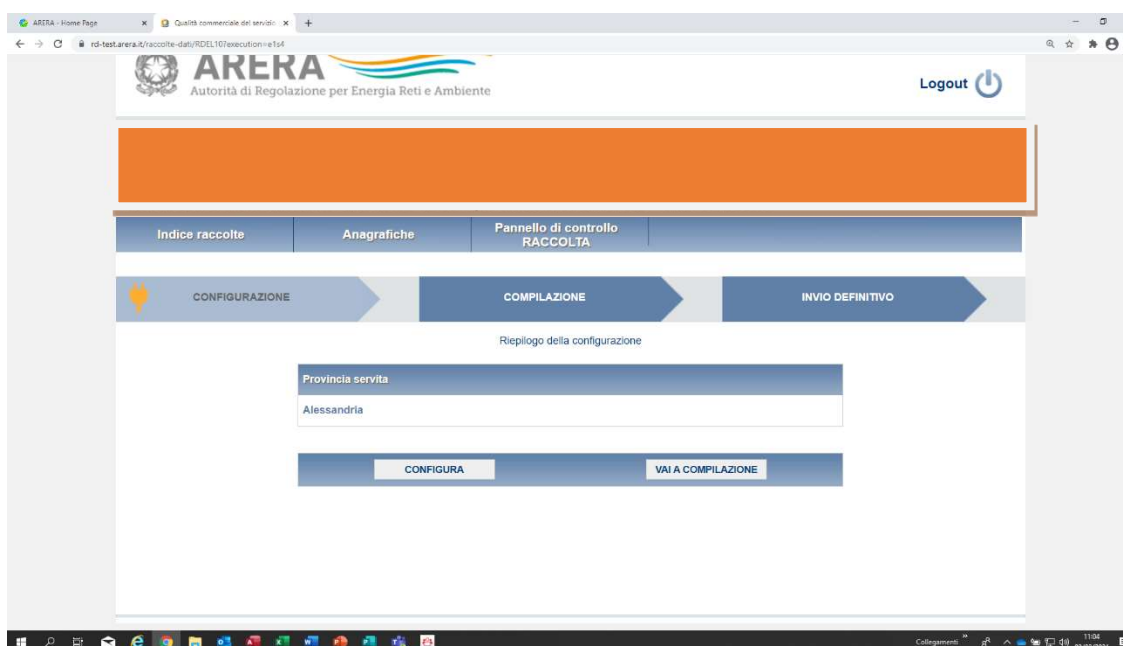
ARERA - Home Page
Qualità commerciale del servizio
rd-test.arera.it/raccolte-dati/RDEL10?execution=e1s4

ARERA
Autorità di Regolazione per Energia Reti e Ambiente

Logout

Indice raccolte
Anagrafiche
Pannello di controllo RACCOLTA

CONFIGURAZIONE
COMPILAZIONE
INVIO DEFINITIVO

Riepilogo della configurazione

Provincia servita
Alessandria

CONFIGURA
VAI A COMPILAZIONE

Collegamenti
11:04